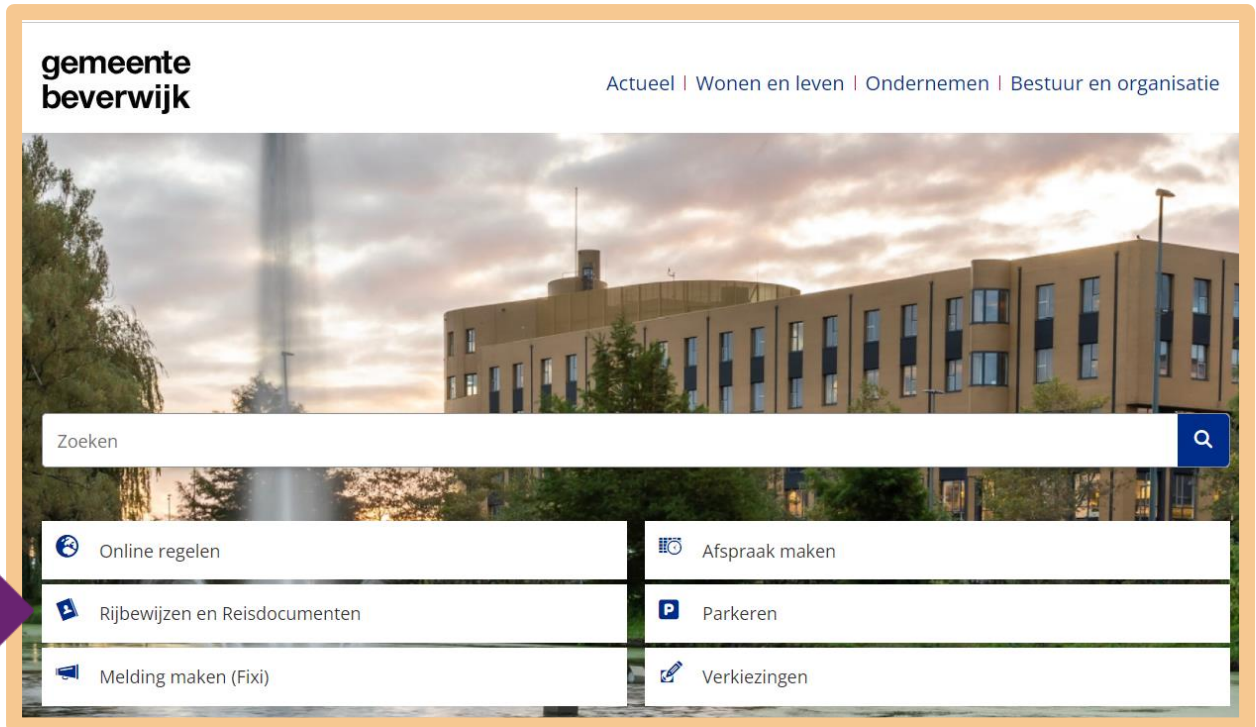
gemeente beverwijk

Actueel | Wonen en leven | Ondernemen | Bestuur en organisatie

Zoeken

Online regelen

Afspraak maken

Rijbewijzen en Reisdocumenten

P Parkeren

Melding maken (Fixi)

Verkiezingen